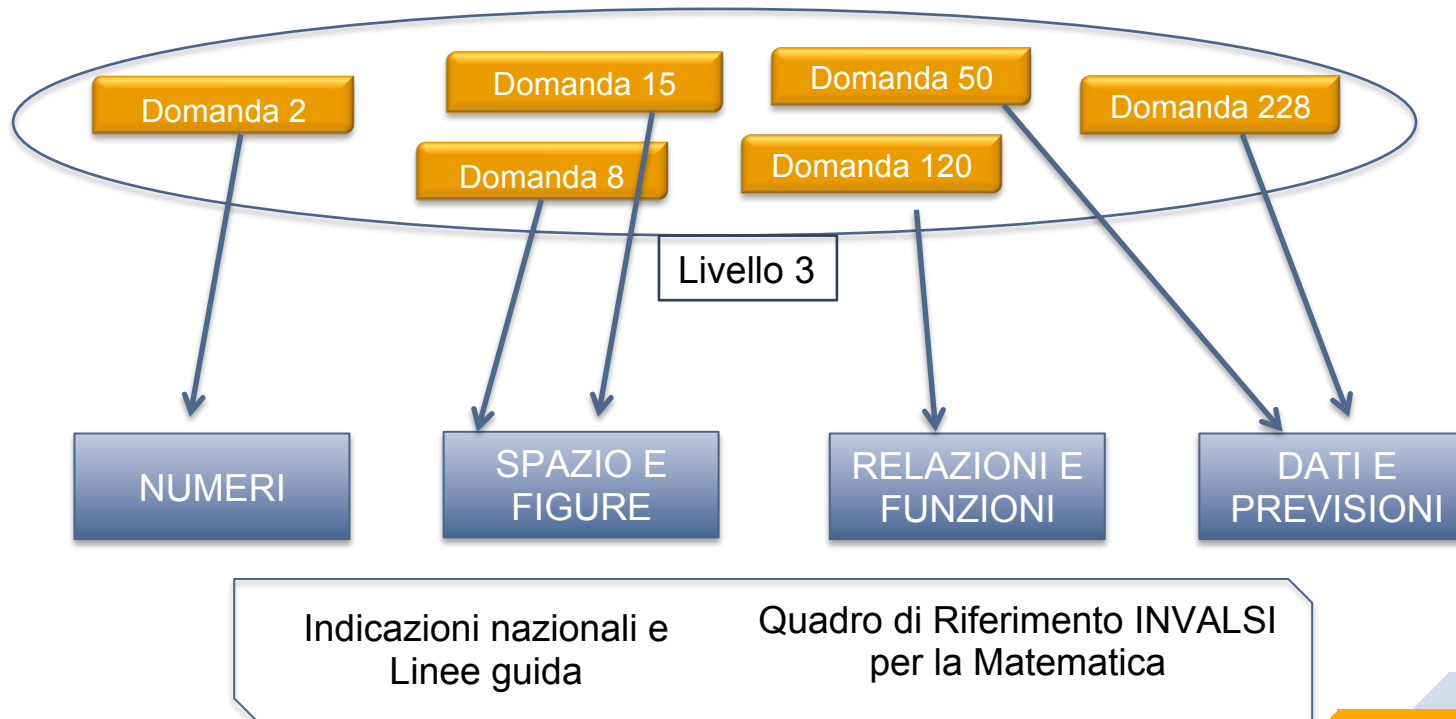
Domanda 2

Domanda 15

Domanda 8

Domanda 50

Domanda 120

Domanda 228

Livello 3

NUMERI

SPAZIO E FIGURE

RELAZIONI E FUNZIONI

DATI E PREVISIONI

Indicazioni nazionali e Linee guida

Quadro di Riferimento INVALSI per la Matematica